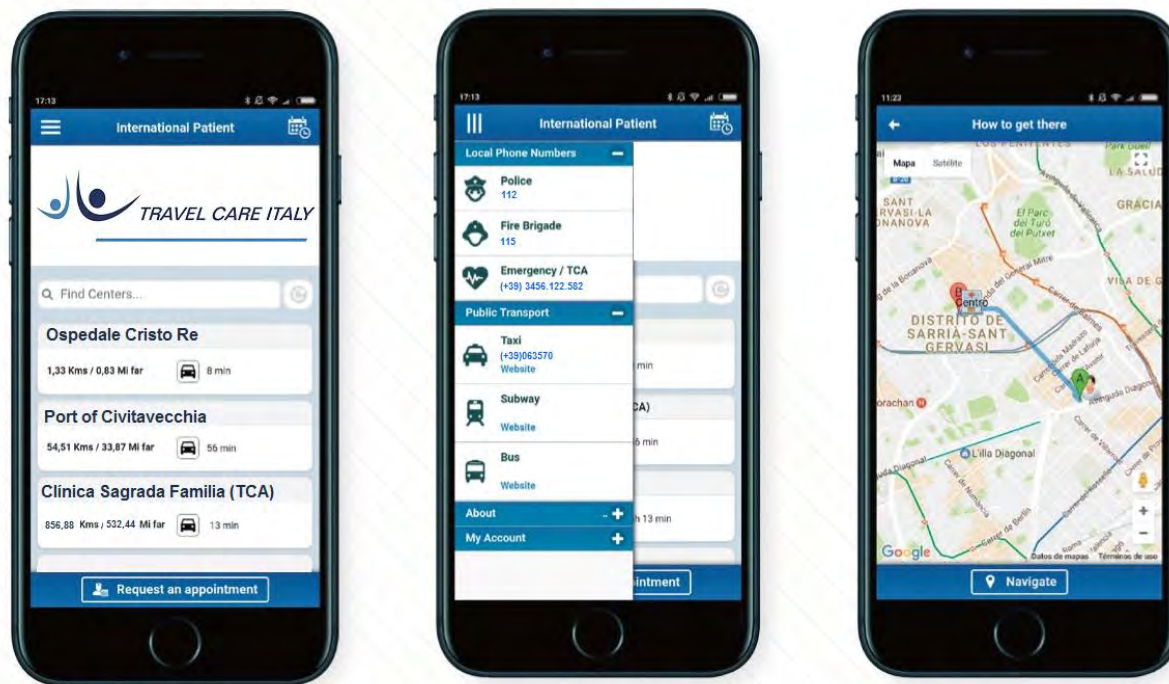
17:13

International Patient

TRAVEL CARE ITALY

Find Centers...

Ospedale Cristo Re

1,33 Kms / 0,83 Mi far 8 min

Port of Civitavecchia

54,51 Kms / 33,87 Mi far 56 min

Clínica Sagrada Familia (TCA)

856,88 Kms / 532,44 Mi far 13 min

Request an appointment

17:13

International Patient

Local Phone Numbers

Police
112

Fire Brigade
115

Emergency / TCA
(+39) 3456.122.582

Public Transport

Taxi
(+39)063570
Website

Subway
Website

Bus
Website

About

My Account

min

CA)

6 min

h 13 min

intment

11:23

How to get there

Mapa Satélite

SANT GERVASI-LA BONANOVA

El Parc del Turó del Putxet

GRACIA

VILA DE G

B Centro

DISTRITO DE SARRIÀ-SANT GERVASI

A

L'illa Diagonal

Google

Datos de mapas Términos de uso

Navigate